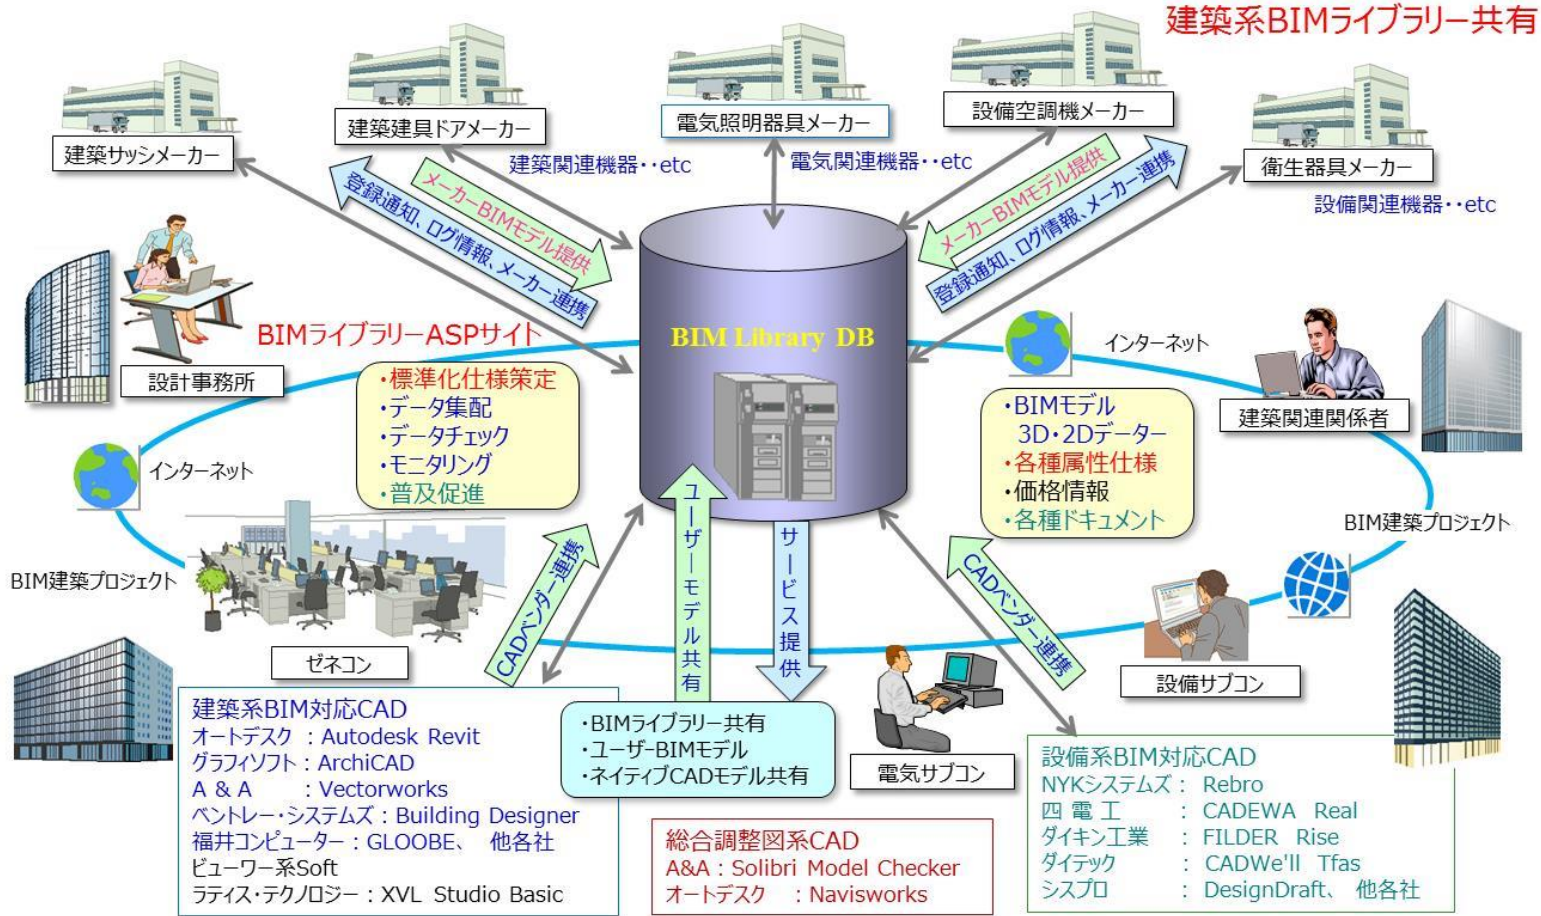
建築系BIMライブラリー共有

建築サッシメーカー

建築建具ドアメーカー

建築関連機器・・etc

電気照明器具メーカー

電気関連機器・・etc

設備空調機メーカー

衛生器具メーカー

設備関連機器・・etc

登録通知、ログ情報、メーカー連携

メーカーBIMモデル提供

メーカーBIMモデル提供

登録通知、ログ情報、メーカー連携

BIMライブラリーASPサイト

BIM Library DB

設計事務所

インターネット

建築関連関係者

・標準化仕様策定
・データ集配
・データチェック
・モニタリング
・普及促進

・BIMモデル
3D・2Dデーター
・各種属性仕様
・価格情報
・各種ドキュメント

インターネット

BIM建築プロジェクト

BIM建築プロジェクト

CADベンダー連携

ユーザーモデル共有

サービス提供

CADベンダー連携

ゼネコン

設備サブコン

電気サブコン

建築系BIM対応CAD
オートデスク ：Autodesk Revit
グラフィソフト：ArchiCAD
A & A ：Vectorworks
ベントレー・システムズ：Building Designer
福井コンピューター：GLOOBE、 他各社
ビューワー系Soft
ラティス・テクノロジー：XVL Studio Basic

・BIMライブラリー共有
・ユーザーBIMモデル
・ネイティブCADモデル共有

総合調整図系CAD
A&A：Solibri Model Checker
オートデスク ：Navisworks

設備系BIM対応CAD
NYKシステムズ： Rebro
四 電 工 ： CADEWA Real
ダイキン工業 ： FILDER Rise
ダイテック ： CADWe'll Tfas
シスプロ ： DesignDraft、 他各社